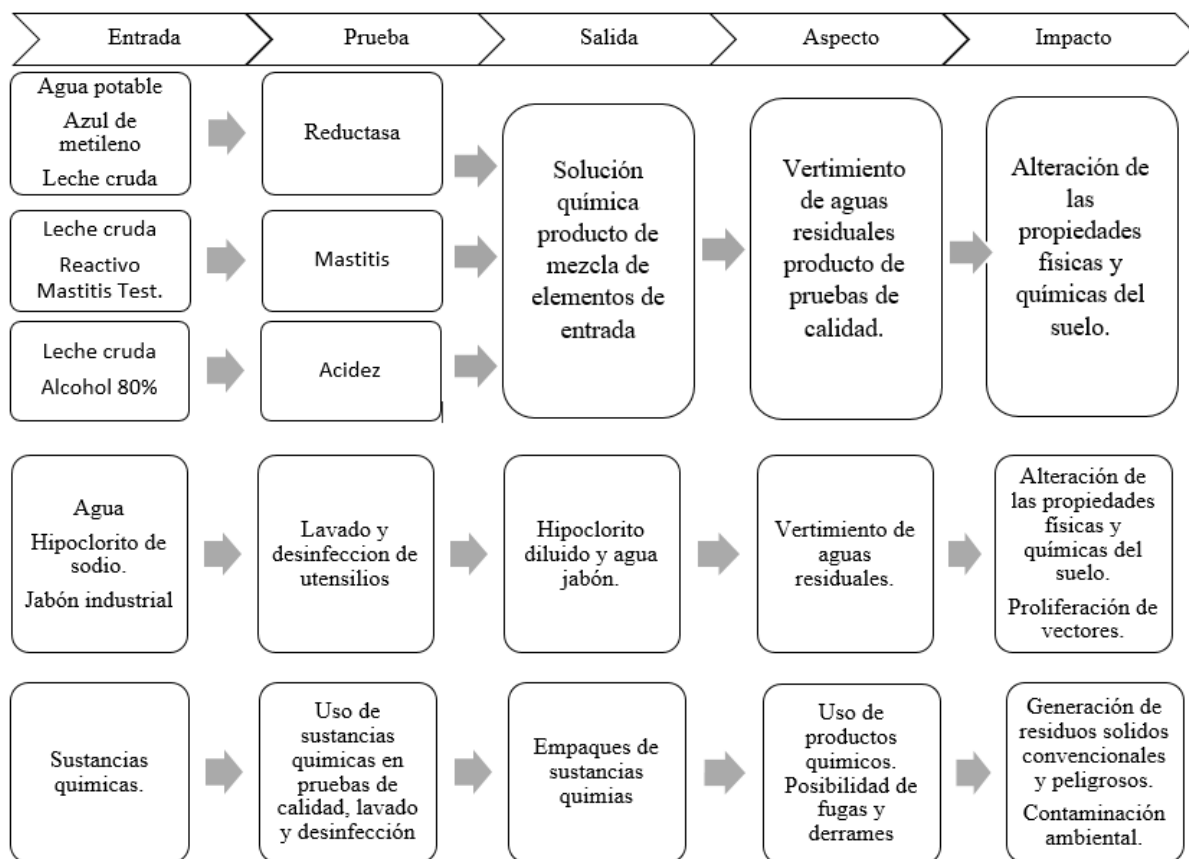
Entrada

Prueba

Salida

Aspecto

Impacto

Agua potable

Azul de metileno

Leche cruda

Reductasa

Leche cruda

Reactivo Mastitis Test.

Mastitis

Leche cruda

Alcohol 80%

Acidez

Solución química producto de mezcla de elementos de entrada

Vertimiento de aguas residuales producto de pruebas de calidad.

Alteración de las propiedades físicas y químicas del suelo.

Agua

Hipoclorito de sodio.

Jabón industrial

Lavado y desinfeccion de utensilios

Hipoclorito diluido y agua jabón.

Vertimiento de aguas residuales.

Alteración de las propiedades físicas y químicas del suelo.

Proliferación de vectores.

Sustancias quimicas.

Uso de sustancias quimicas en pruebas de calidad, lavado y desinfección

Empaques de sustancias quimias

Uso de productos quimicos. Posibilidad de fugas y derrames

Generación de residuos solidos convencionales y peligrosos.

Contaminación ambiental.